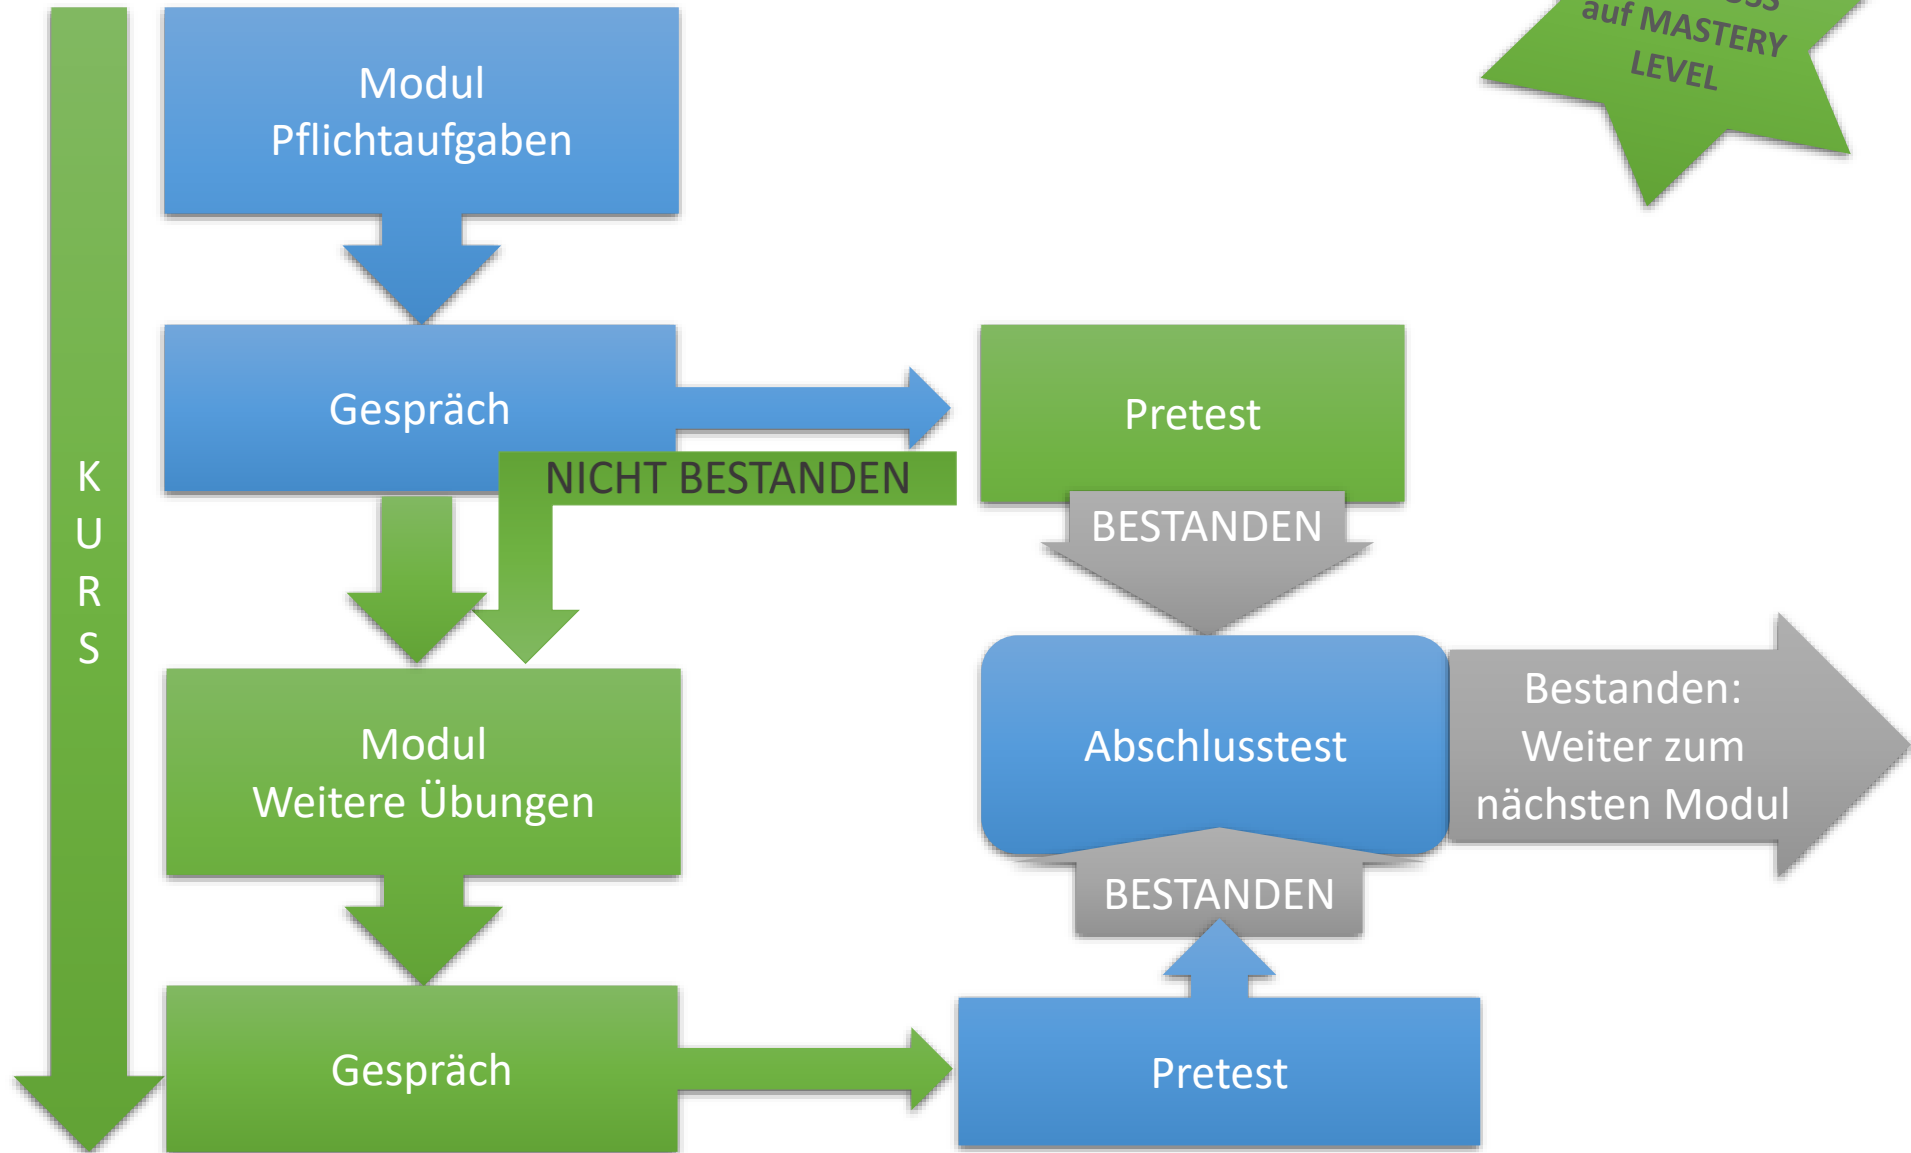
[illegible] auf MASTERY LEVEL

K
U
R
S

Modul
Pflichtaufgaben

Gespräch

NICHT BESTANDEN

Pretest

BESTANDEN

Modul
Weitere Übungen

Abschlusstest

Bestanden:
Weiter zum
nächsten Modul

BESTANDEN

Gespräch

Pretest